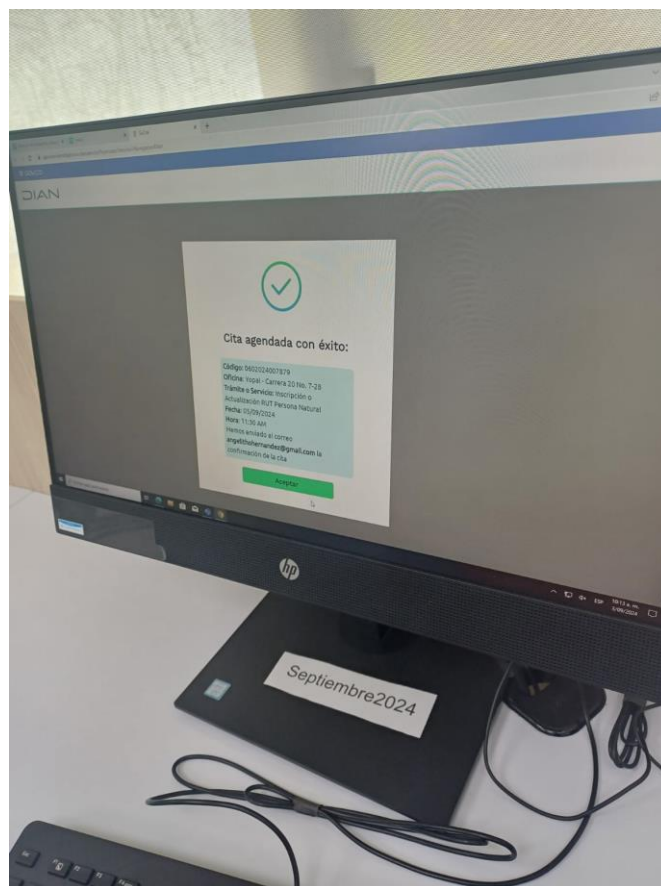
DIAN

Cita agendada con éxito:

Código: 9652024007879
Oficina: Yopal - Carrera 20 No. 7-28
Trámite o Servicio: Inscripción o Actualización RUT Persona Natural
Fecha: 05/09/2024
Hora: 11:30 AM
Hemos enviado al correo angelithahernandez@gmail.com la confirmación de la cita

Aceptar

hp

Septiembre2024